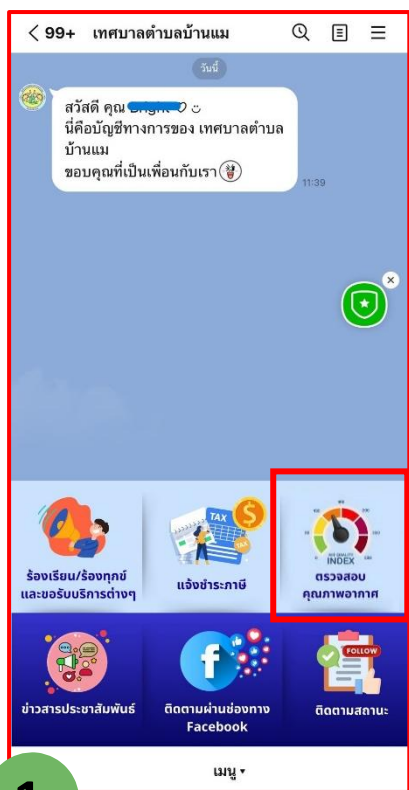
< 99+ เทศบาลตำบลบ้านแม

วันนี้

สวัสดี คุณ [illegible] ☺
นี่คือบัญชีทางการของ เทศบาลตำบลบ้านแม
ขอบคุณที่เป็นเพื่อนกับเรา

11:39

TAX

INDEX

ร้องเรียน/ร้องทุกข์ และขอรับบริการต่างๆ

แจ้งชำระภาษี

ตรวจสอบคุณภาพอากาศ

FOLLOW

ข่าวสารประชาสัมพันธ์

ติดตามผ่านช่องทาง Facebook

ติดตามสถานะ

1

เมนู ▾